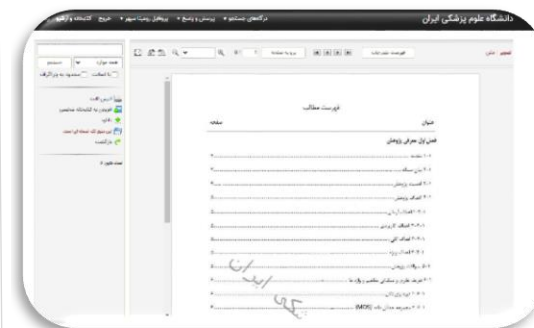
دانشگاه علوم پزشکی ایران

درگاههای جستجو • پرسش و پاسخ • پروفایل رویت سپهر • خروج کتابخانه و آرشیو

فهرست مطالب

عنوان

صفحه

فصل اول: معرفی پژوهش

۱-۱ مقدمه

۱-۲ بیان مسئله

۱-۳ اهمیت پژوهش

۱-۴ اهداف پژوهش

۱-۴-۱ هدف اصلی

۱-۴-۲ اهداف کاربردی

۱-۴-۳ اهداف کلی

۱-۴-۴ اهداف ویژه

۱-۵ سوالات پژوهش

۱-۶ تعریف نظری و عملیاتی مفاهیم و واژه ها

۱-۶-۱ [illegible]

۱-۶-۲ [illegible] (MDR)

فهرست مطالب

جستجو

با اصطلاح

جستجو به ریز اثرهای

راهنما

افزودن به کتابخانه شخصی

رفتن

این منبع یک نسخه ای است

بازگشت

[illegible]